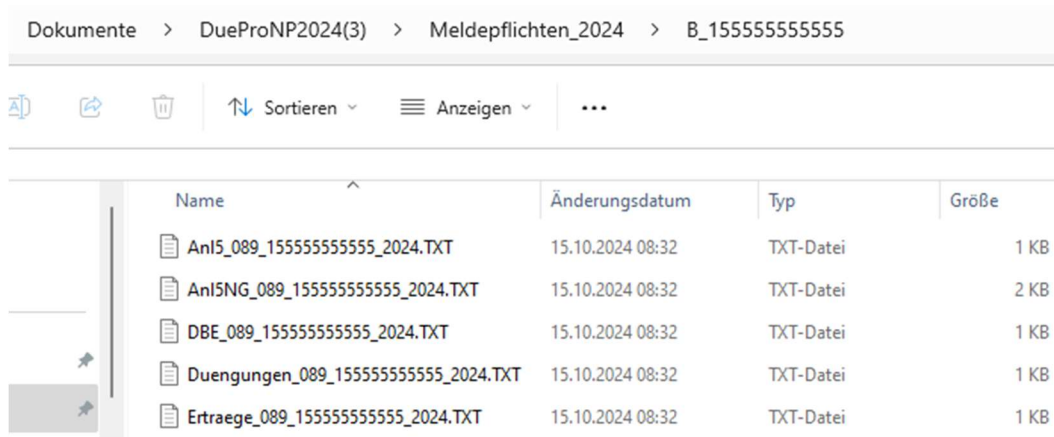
Dokumente > DueProNP2024(3) > Meldepflichten_2024 > B_155555555555

Sortieren Anzeigen ...

| Name | Änderungsdatum | Typ | Größe |
|---|---|---|---|
| Anl5_089_155555555555_2024.TXT | 15.10.2024 08:32 | TXT-Datei | 1 KB |
| Anl5NG_089_155555555555_2024.TXT | 15.10.2024 08:32 | TXT-Datei | 2 KB |
| DBE_089_155555555555_2024.TXT | 15.10.2024 08:32 | TXT-Datei | 1 KB |
| Duengungen_089_155555555555_2024.TXT | 15.10.2024 08:32 | TXT-Datei | 1 KB |
| Ertraege_089_155555555555_2024.TXT | 15.10.2024 08:32 | TXT-Datei | 1 KB |